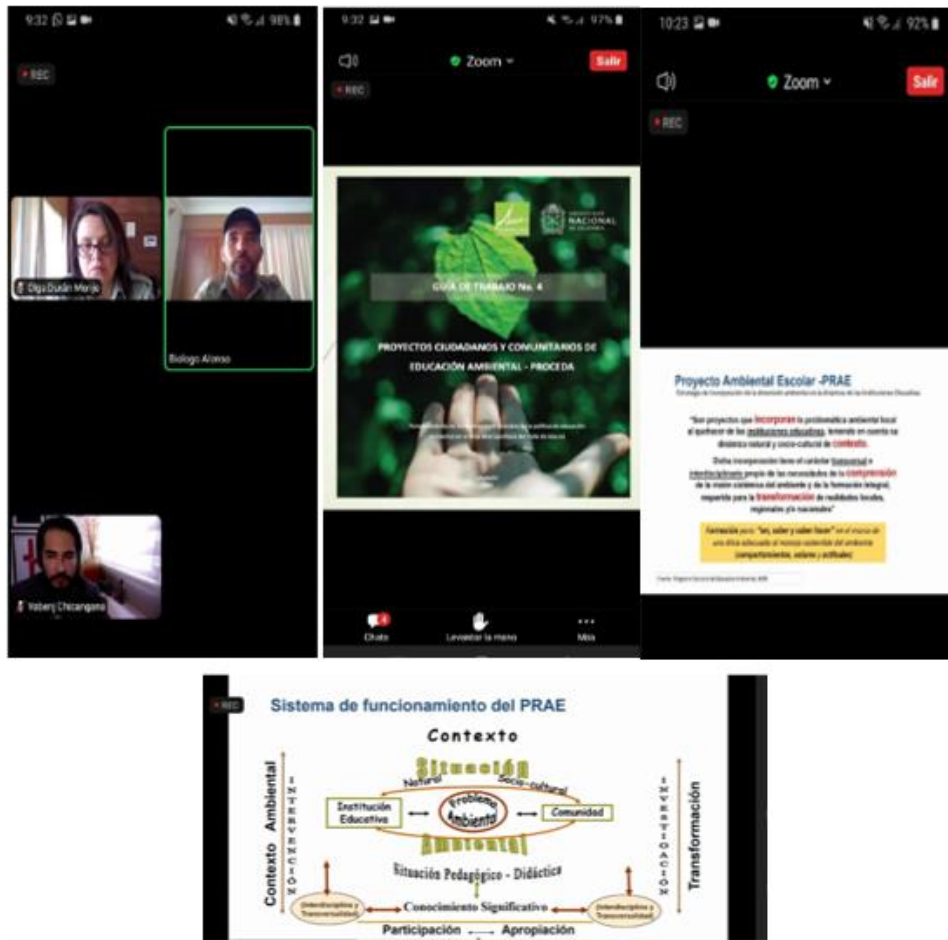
9:32 98%
REC
Olga Durán Mejía
Biologo Alonso
Yeberg Chicangana

9:32 97%
Zoom
Salir
REC
NACIONAL
GUÍA DE TRABAJO No. 4
PROYECTOS CIUDADANOS Y COMUNITARIOS DE EDUCACIÓN AMBIENTAL - PROCEDA
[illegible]
Chats
Levantar la mano
Más

10:23 92%
Zoom
Salir
REC
Proyecto Ambiental Escolar -PRAE
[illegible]
"Son proyectos que incorporan la problemática ambiental local al quehacer de las instituciones educativas, teniendo en cuenta su dinámica natural y socio-cultural de contexto.
Dicha incorporación tiene el carácter transversal e interdisciplinario propio de las necesidades de la comprensión de la visión sistémica del ambiente y de la formación integral, requerida para la transformación de realidades locales, regionales y/o nacionales"
Formación para: "ser, saber y saber hacer" en el marco de una ética adecuada al manejo sostenible del ambiente (comportamientos, valores y actitudes)
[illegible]

REC
Sistema de funcionamiento del PRAE
Contexto
Situación
Natural
Socio-cultural
Institución Educativa
Problema Ambiental
Comunidad
Ambiental
Situación Pedagógico - Didáctica
Contexto Ambiental
INTERVENCIÓN
INVESTIGACIÓN
Transformación
Interdisciplina y Transversalidad
Conocimiento Significativo
Interdisciplina y Transversalidad
Participación
Apropiación